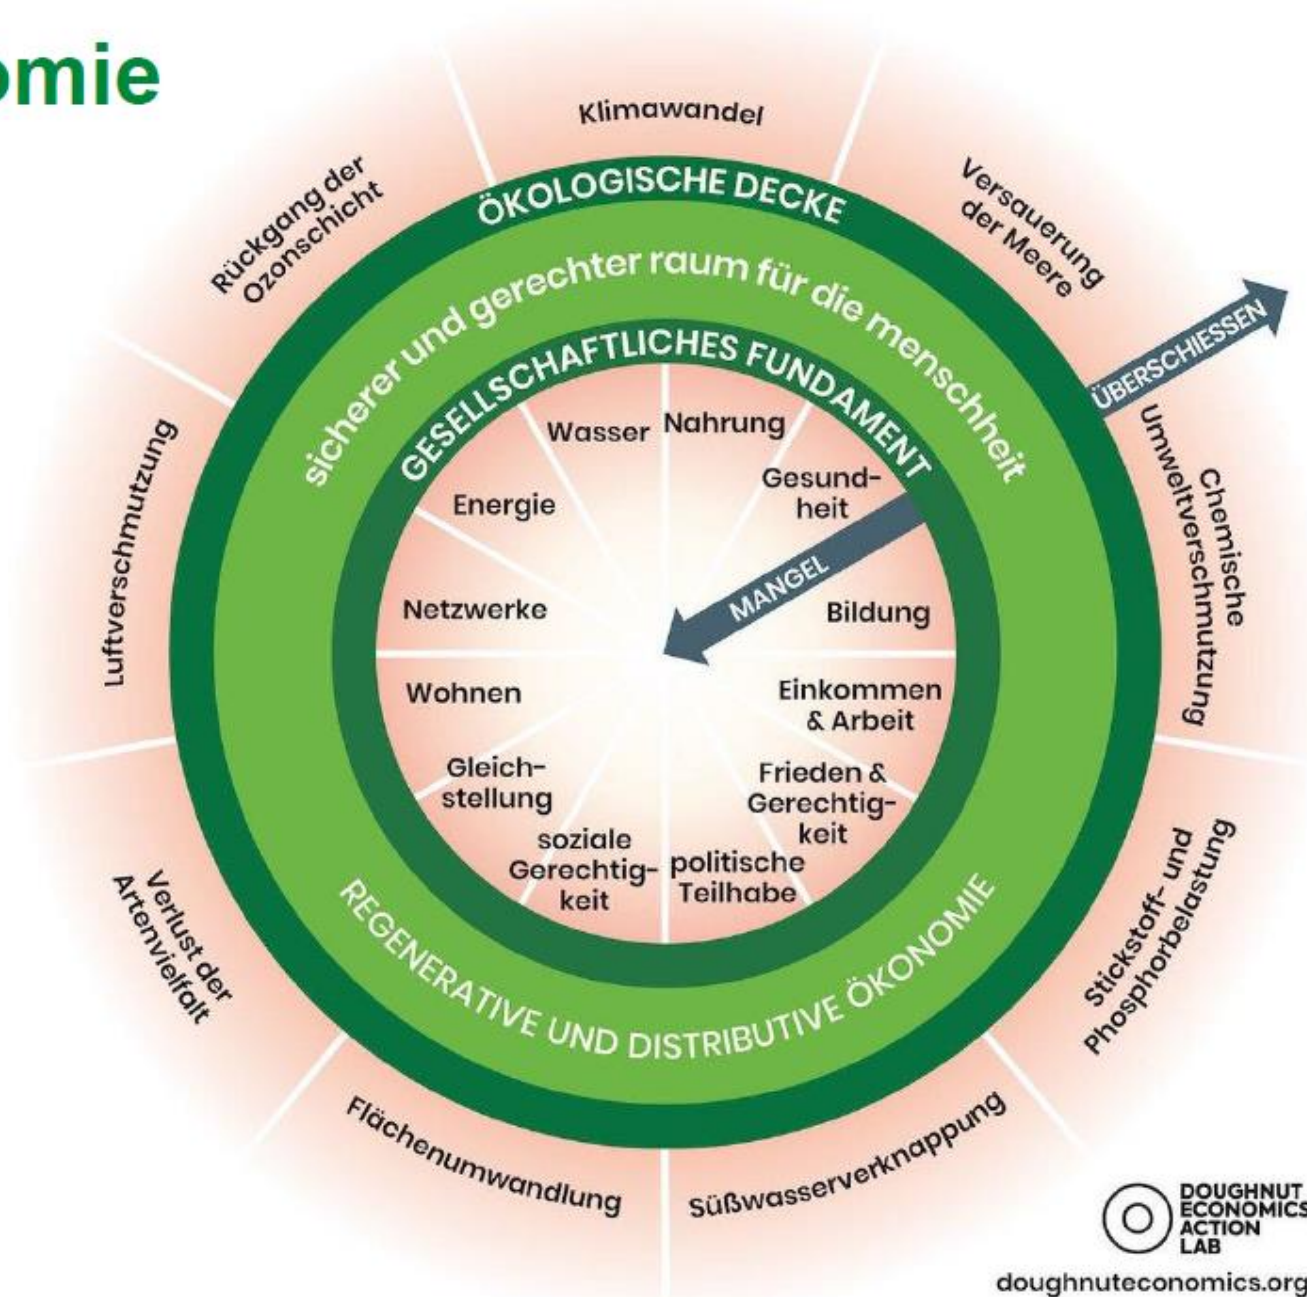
omie

Klimawandel

Versauerung der Meere

Rückgang der Ozonschicht

ÖKOLOGISCHE DECKE

sicherer und gerechter raum für die menschheit

ÜBERSCHIESSEN

GESELLSCHAFTLICHES FUNDAMENT

Luftverschmutzung

Chemische Umweltverschmutzung

Wasser

Nahrung

Energie

Gesundheit

MANGEL

Netzwerke

Bildung

Wohnen

Einkommen & Arbeit

Gleichstellung

Frieden & Gerechtigkeit

soziale Gerechtigkeit

politische Teilhabe

REGENERATIVE UND DISTRIBUTIVE ÖKONOMIE

Verlust der Artenvielfalt

Stickstoff- und Phosphorbelastung

Flächenumwandlung

Süßwasserverknappung

DOUGHNUT ECONOMICS ACTION LAB

doughnuteconomics.org